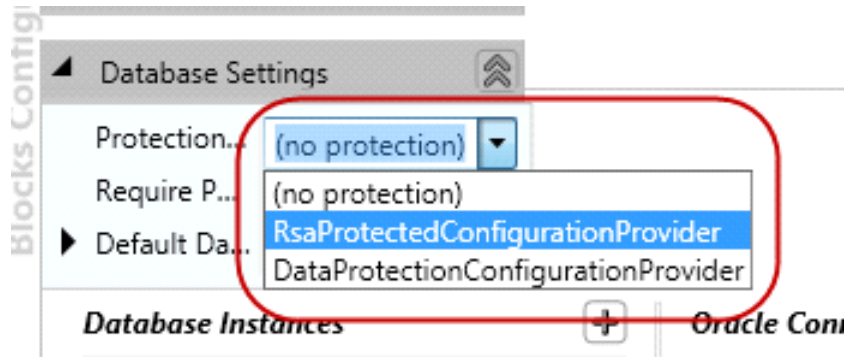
Blocks Config

Database Settings

Protection... (no protection)

Require P... (no protection)

RsaProtectedConfigurationProvider

Default Da... DataProtectionConfigurationProvider

Database Instances

Oracle Conn